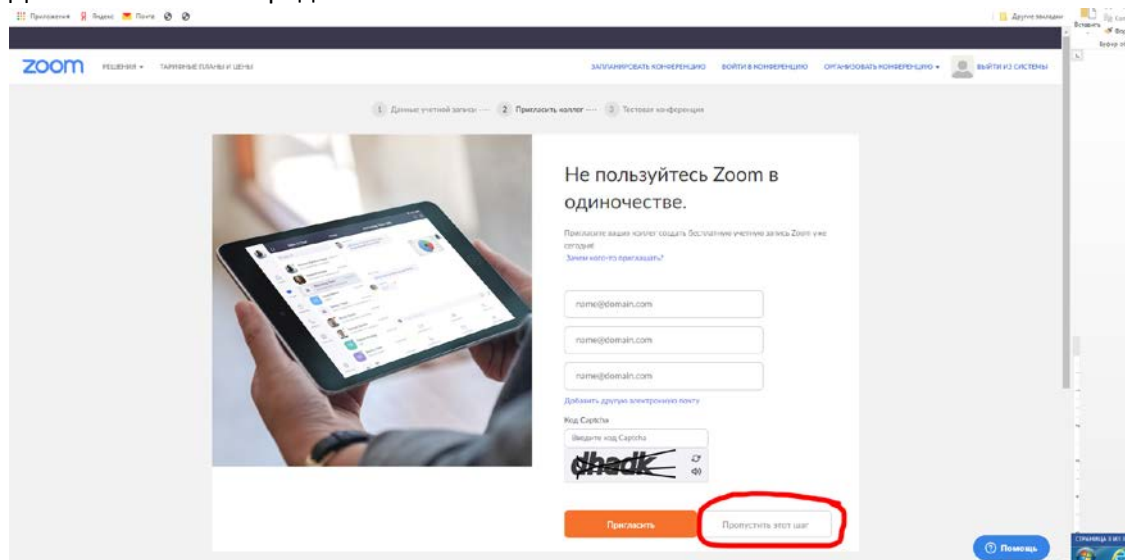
Приложения Яндекс Почта

Другие закладки

Вставить

zoom РЕШЕНИЯ ▾ ТАРИФНЫЕ ПЛАНЫ И ЦЕНЫ

ЗАПЛАНИРОВАТЬ КОНФЕРЕНЦИЮ ВОЙТИ В КОНФЕРЕНЦИЮ ОРГАНИЗОВАТЬ КОНФЕРЕНЦИЮ ▾ ВЫЙТИ ИЗ СИСТЕМЫ

1 Данные учетной записи ---- 2 Пригласить коллег ---- 3 Тестовая конференция

Не пользуйтесь Zoom в одиночестве.

Пригласите ваших коллег создать бесплатные учетные записи Zoom уже сегодня!
Зачем кого-то приглашать?

name@domain.com

name@domain.com

name@domain.com

Добавить другую электронную почту

Код Captcha

Введите код Captcha

dhadk

Пригласить

Пропустить этот шаг

Помощь

СТРАНИЦА 3 ИЗ